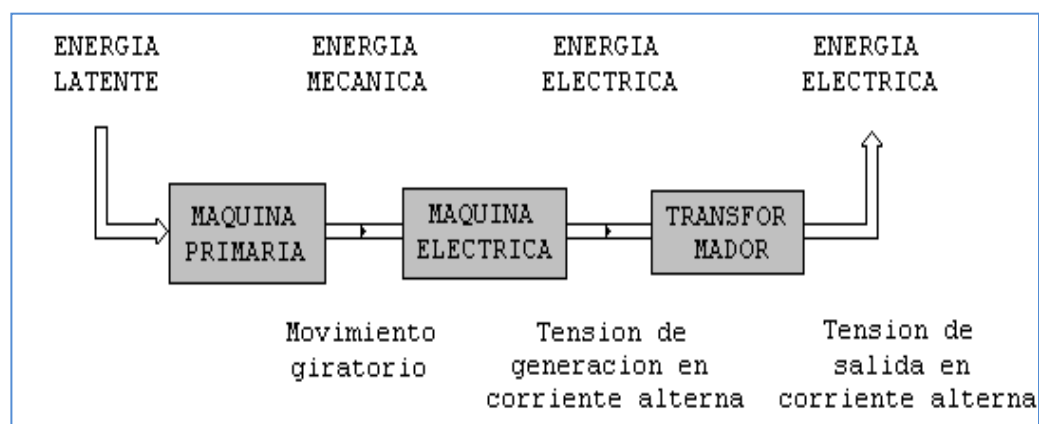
ENERGIA LATENTE

ENERGIA MECANICA

ENERGIA ELECTRICA

ENERGIA ELECTRICA

MAQUINA PRIMARIA

MAQUINA ELECTRICA

TRANSFOR MADOR

Movimiento giratorio

Tension de generacion en corriente alterna

Tension de salida en corriente alterna